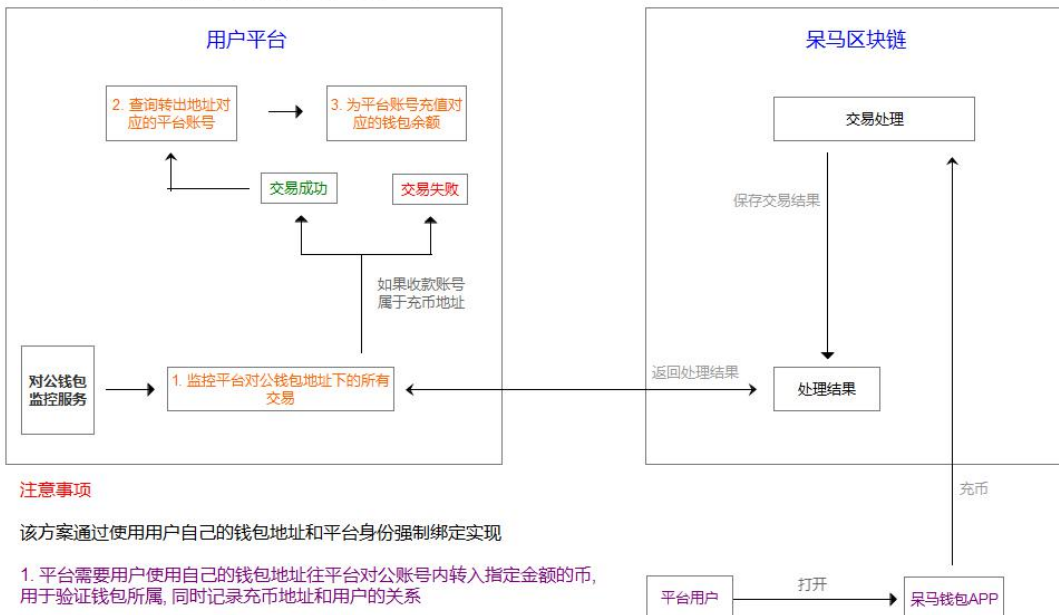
用户平台

2. 查询转出地址对应的平台账号

3. 为平台账号充值对应的钱包余额

交易成功

交易失败

如果收款账号属于充币地址

对公钱包监控服务

1. 监控平台对公钱包地址下的所有交易

呆马区块链

交易处理

保存交易结果

返回处理结果

处理结果

充币

注意事项

该方案通过使用用户自己的钱包地址和平台身份强制绑定实现

1. 平台需要用户使用自己的钱包地址往平台对公账号内转入指定金额的币,用于验证钱包所属, 同时记录充币地址和用户的关系

平台用户

打开

呆马钱包APP